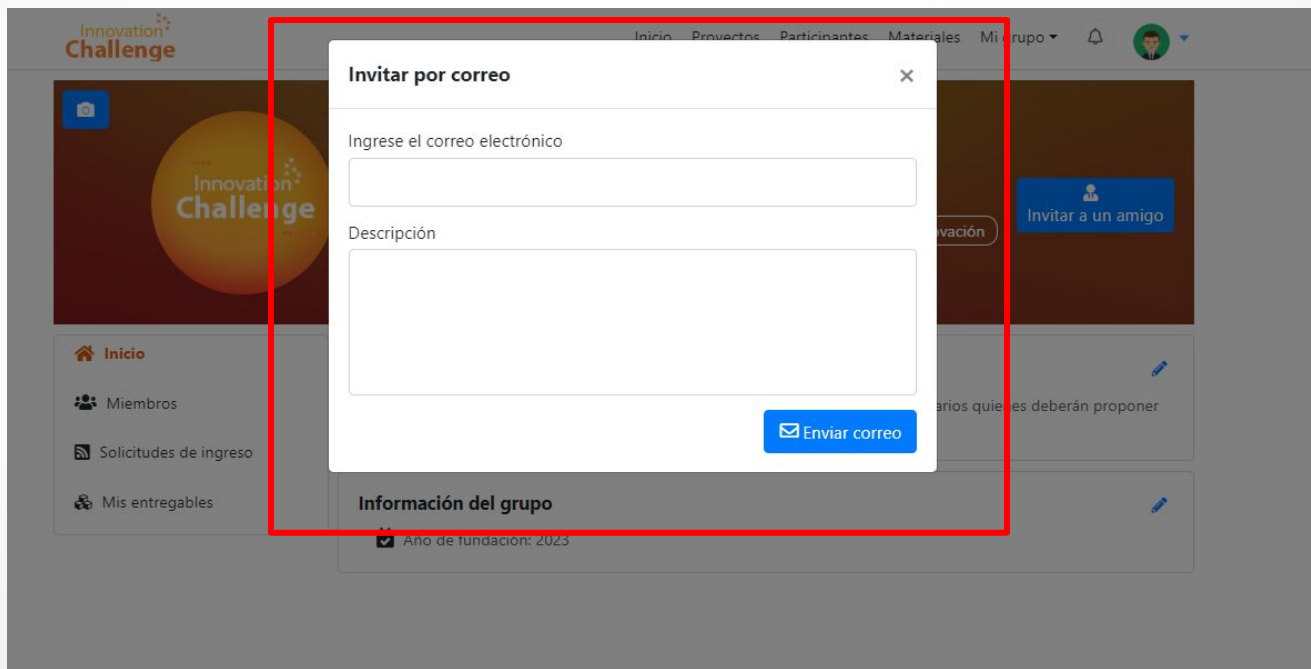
Innovation Challenge

Inicio Proyectos Participantes Materiales Mi grupo

Invitar por correo ×

Ingrese el correo electrónico

Descripción

Enviar correo

Innovation Challenge

Invitar a un amigo

ovación

Inicio

Miembros

Solicitudes de ingreso

Mis entregables

arios quie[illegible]es deberán proponer

Información del grupo

Año de fundación: 2023